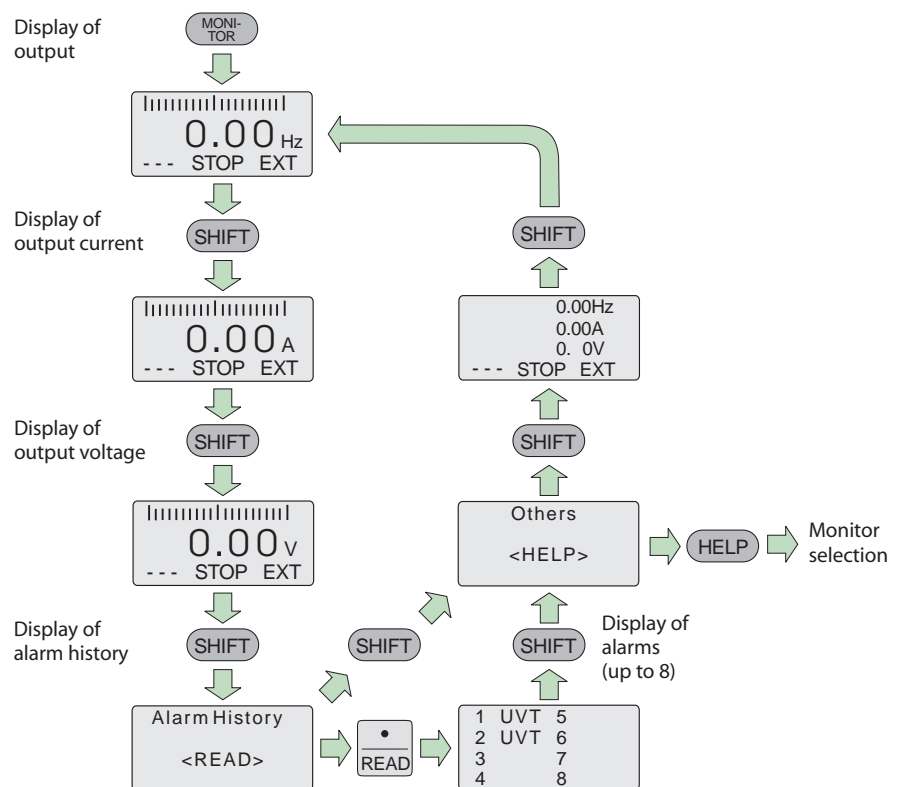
Display of output

MONI-TOR

0.00 Hz
--- STOP EXT

Display of output current

SHIFT

0.00 A
--- STOP EXT

Display of output voltage

SHIFT

0.00 V
--- STOP EXT

Display of alarm history

SHIFT

Alarm History
<READ>

SHIFT

•
READ

| 1 UVT | 5 |
|---|---|
| 2 UVT | 6 |
| 3 | 7 |
| 4 | 8 |

Display of alarms (up to 8)

SHIFT

Others
<HELP>

HELP

Monitor selection

SHIFT

0.00Hz
0.00A
0. 0V
--- STOP EXT

SHIFT